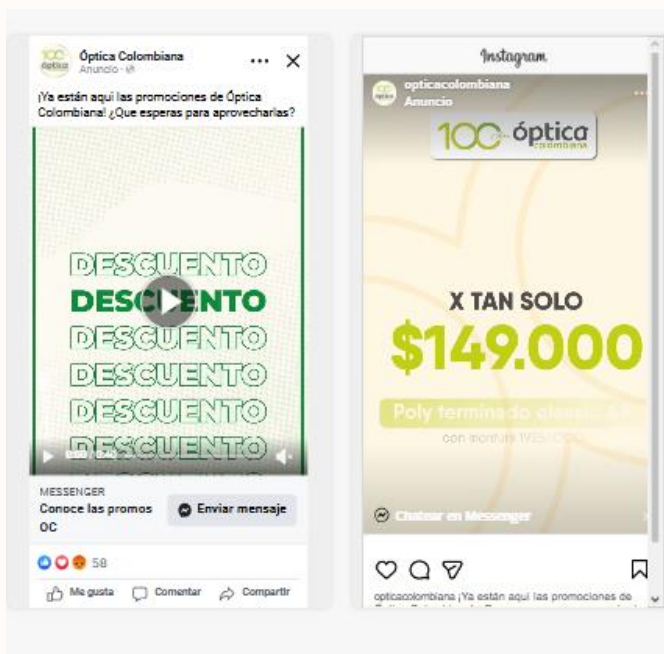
Óptica Colombiana
Anuncio

¡Ya están aquí las promociones de Óptica Colombiana! ¿Que esperas para aprovecharlas?

DESCUENTO
DESCUENTO
DESCUENTO
DESCUENTO
DESCUENTO
DESCUENTO

MESSENGER
Conoce las promos OC
Enviar mensaje

58

Me gusta
Comentar
Compartir

Instagram

opticacolombiana
Anuncio

100 óptica colombiana

X TAN SOLO
$149.000

Poly terminado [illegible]
con montura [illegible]

Chatear en Messenger

opticacolombiana ¡Ya están aquí las promociones de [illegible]